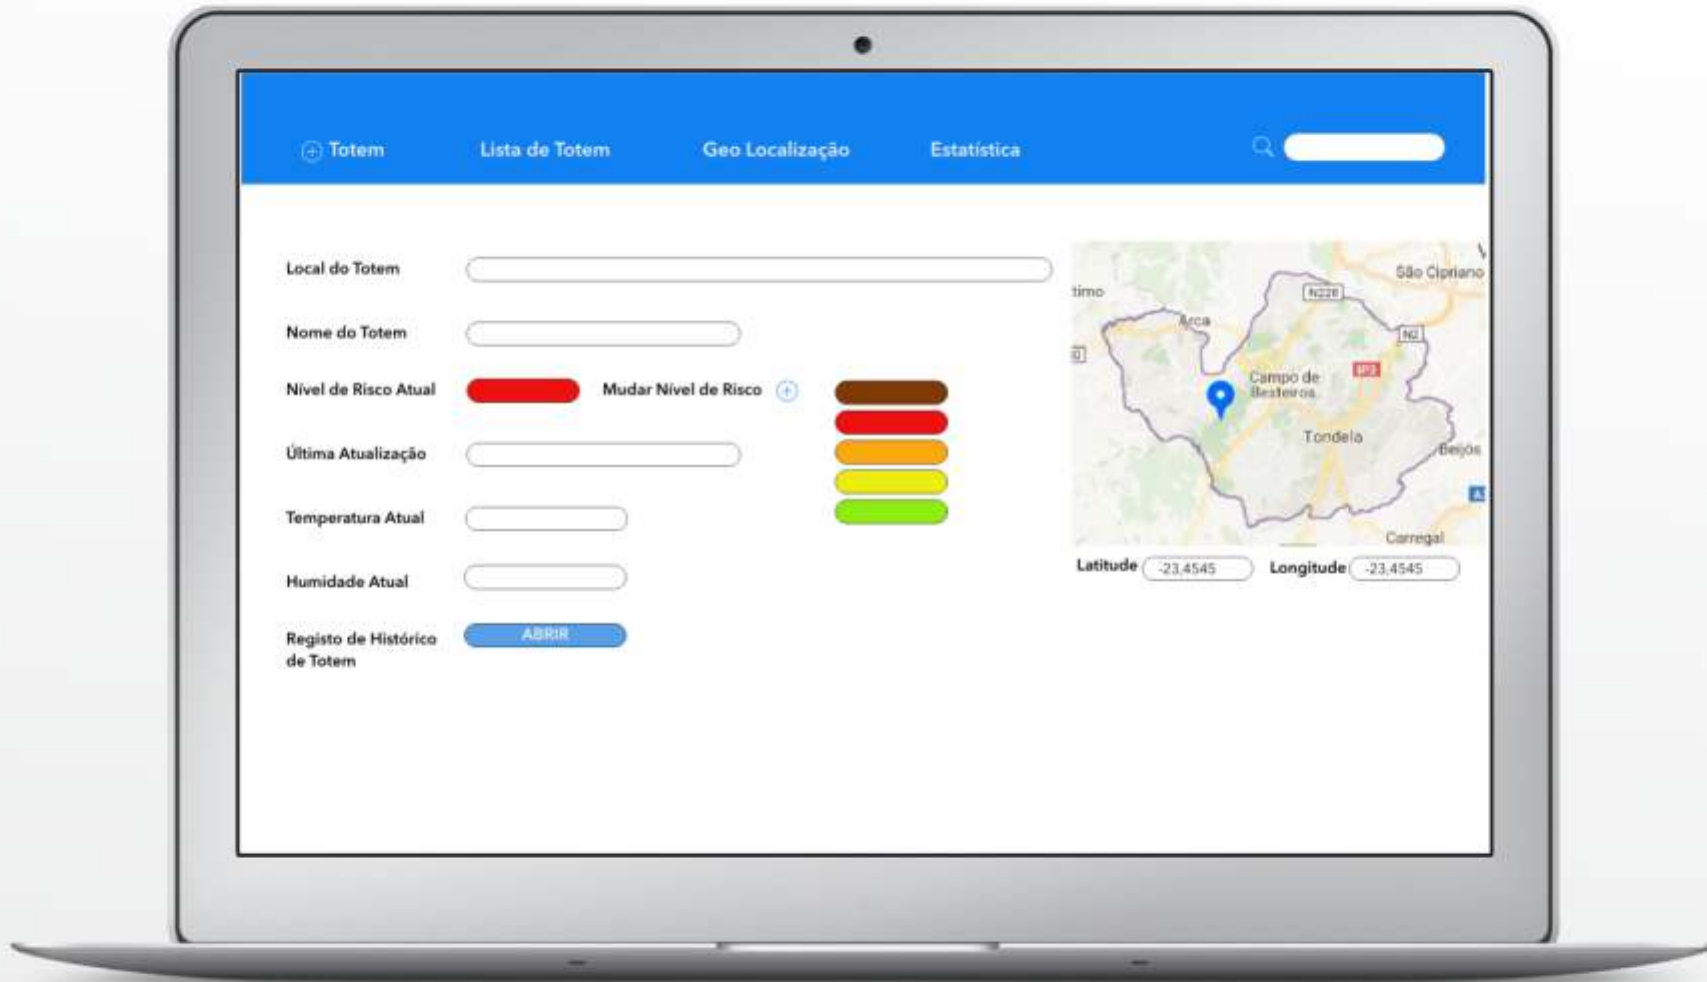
⊕ Totem Lista de Totem Geo Localização Estatística

Local do Totem

Nome do Totem

Nível de Risco Atual Mudar Nível de Risco ⊕

Última Atualização

Temperatura Atual

Humidade Atual

Registo de Histórico de Totem ABRIR

São Cipriano
timo
N228
Arca
N2
IP3
Campo de Besteiros
Tondela
Beijós
Carregal

Latitude -23,4545 Longitude -23,4545